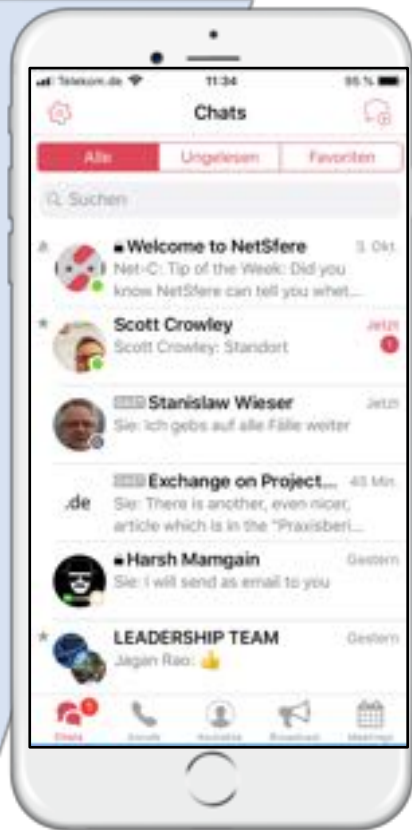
Telekom.de 11:34 95 %

Chats

Alle | Ungelesen | Favoriten

Suchen

Welcome to NetSfere 3. Okt.
Net-C: Tip of the Week: Did you know NetSfere can tell you whet...

Scott Crowley Jetzt
Scott Crowley: Standort
1

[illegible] Stanislaw Wieser Jetzt
Sie: Ich gebs auf alle Fälle weiter

.de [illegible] Exchange on Project... 45 Min.
Sie: There is another, even nicer, article which is in the "Praxisberi...

Harsh Mamgain Gestern
Sie: I will send as email to you

LEADERSHIP TEAM Gestern
Jagan Rao: 👍

Chats Anrufe Kontakte Broadcast Meetings